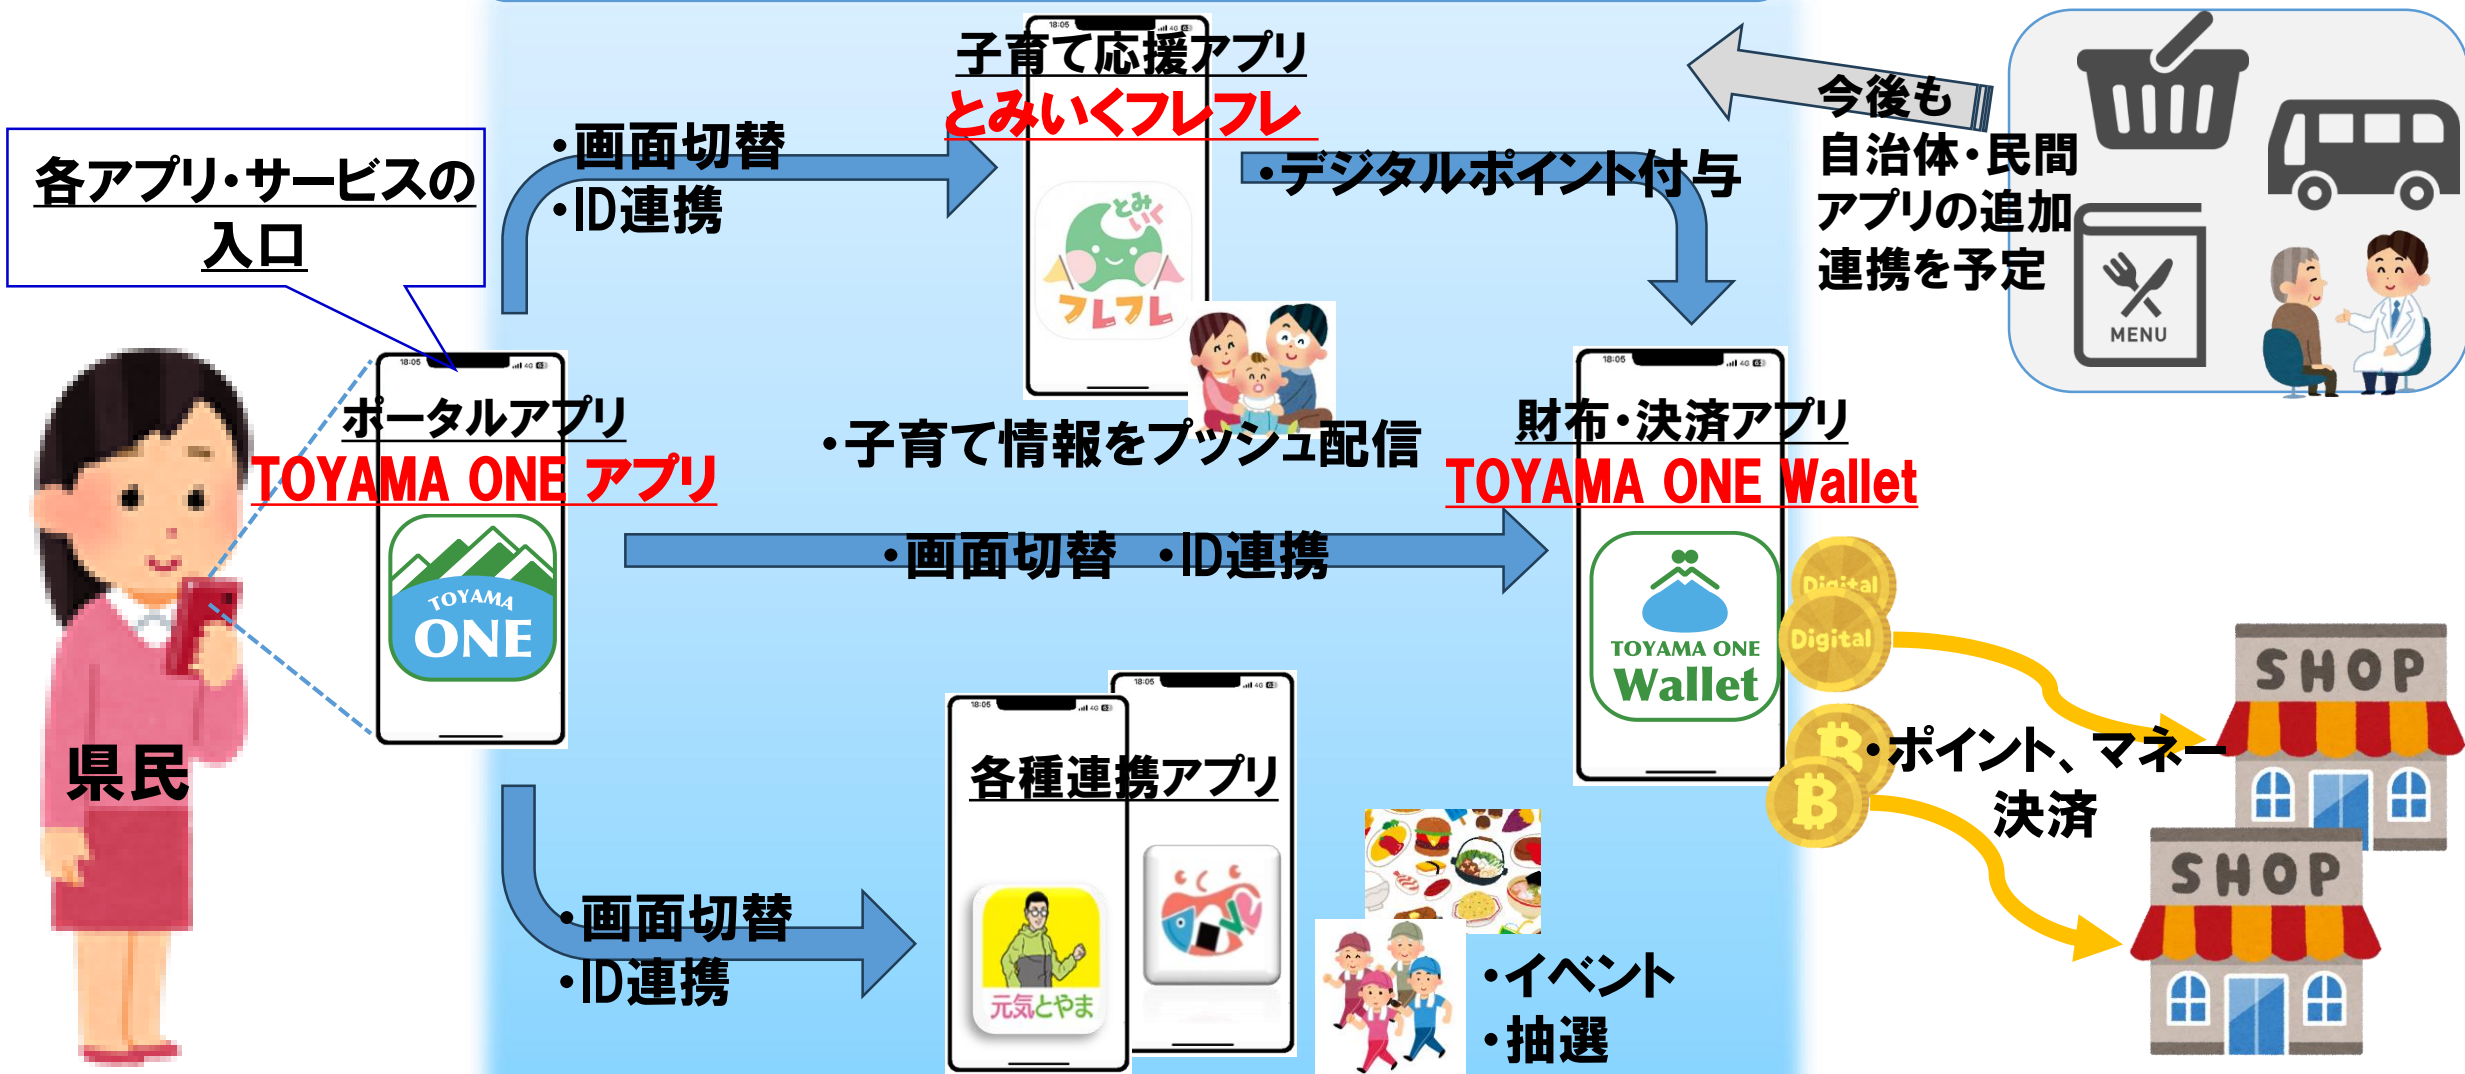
各アプリ・サービスの入口

県民

・画面切替
・ID連携

子育て応援アプリ
とみいくフレフレ

とみいく
フレフレ

・デジタルポイント付与

今後も
自治体・民間アプリの追加連携を予定

MENU

ポータルアプリ
TOYAMA ONE アプリ

TOYAMA
ONE

・子育て情報をプッシュ配信

財布・決済アプリ
TOYAMA ONE Wallet

・画面切替　・ID連携

TOYAMA ONE
Wallet

Digital
Digital

・ポイント、マネー決済

SHOP
SHOP

各種連携アプリ

・画面切替
・ID連携

元気とやま

・イベント
・抽選